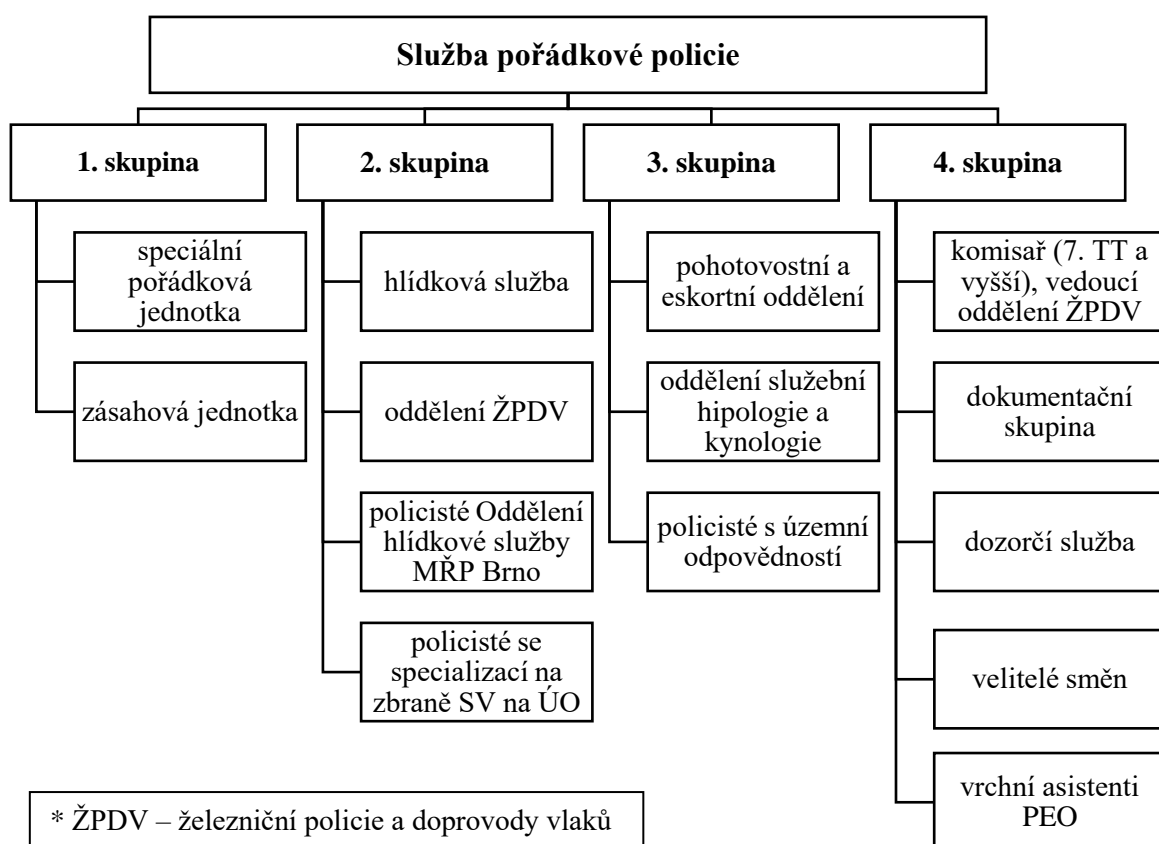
Služba pořádkové policie

1. skupina

speciální pořádková jednotka

zásahová jednotka

2. skupina

hlídková služba

oddělení ŽPDV

policisté Oddělení hlídkové služby MŘP Brno

policisté se specializací na zbraně SV na ÚO

3. skupina

pohotovostní a eskortní oddělení

oddělení služební hipologie a kynologie

policisté s územní odpovědností

4. skupina

komisař (7. TT a vyšší), vedoucí oddělení ŽPDV

dokumentační skupina

dozorčí služba

velitelé směn

vrchní asistenti PEO

* ŽPDV – železniční policie a doprovody vlaků